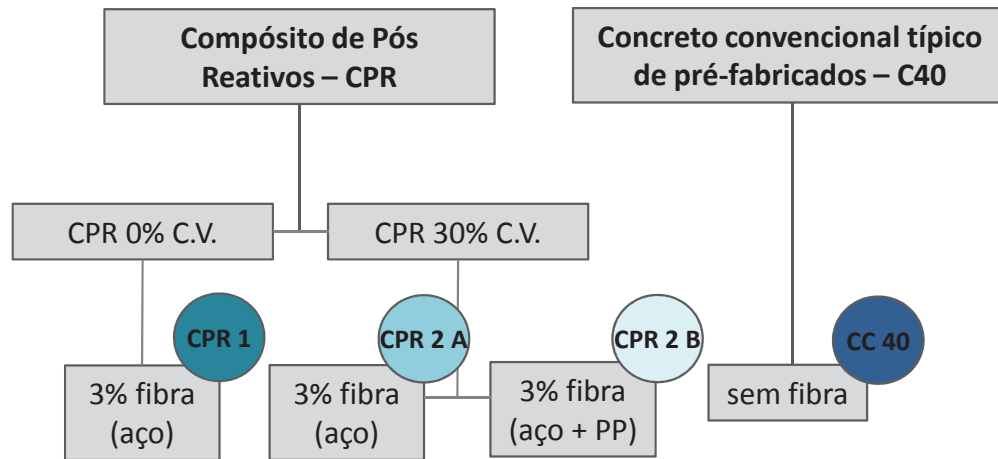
Compósito de Pós Reativos – CPR

Concreto convencional típico de pré-fabricados – C40

CPR 0% C.V.

CPR 30% C.V.

CPR 1

3% fibra (aço)

CPR 2 A

3% fibra (aço)

CPR 2 B

3% fibra (aço + PP)

CC 40

sem fibra